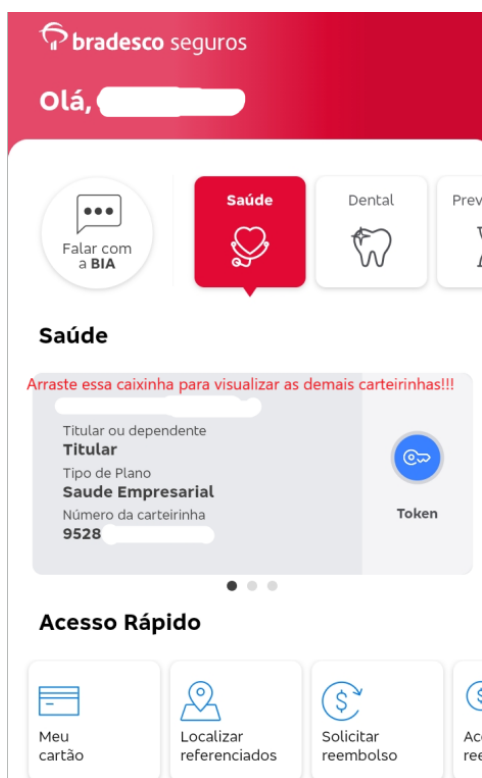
bradesco seguros

Olá, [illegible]

Falar com a BIA

Saúde

Dental

Prev

Saúde

Arraste essa caixinha para visualizar as demais carteirinhas!!!

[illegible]

Titular ou dependente
Titular
Tipo de Plano
Saude Empresarial
Número da carteirinha
9528 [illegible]

Token

Acesso Rápido

Meu cartão

Localizar referenciados

Solicitar reembolso

Ac ree